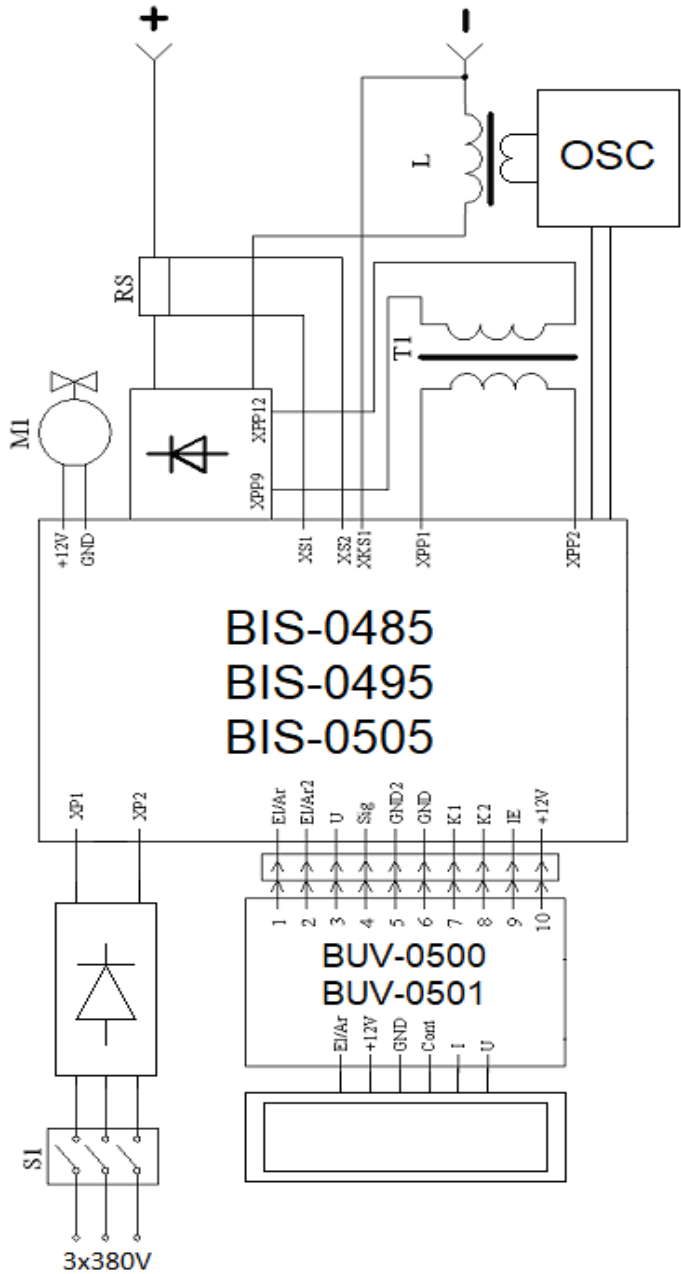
+
-
OSC
L
RS
T1
M1
XPP12
XPP9
+12V
GND
XS1
XS2
XKS1
XPP1
XPP2
BIS-0485
BIS-0495
BIS-0505
XP1
XP2
El/Ar
El/Ar2
U
Sig
GND2
GND
K1
K2
IE
+12V
1
2
3
4
5
6
7
8
9
10
BUV-0500
BUV-0501
El/Ar
+12V
GND
Cont
I
U
S1
3x380V